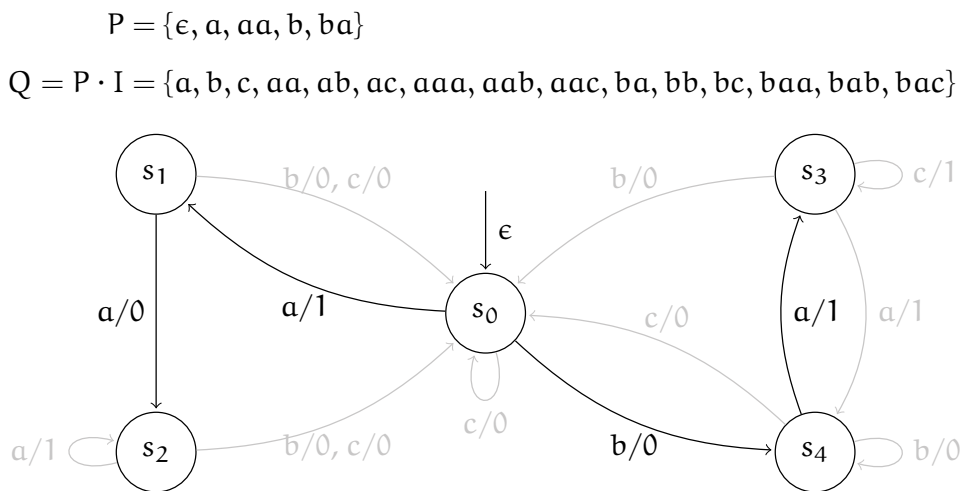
$P = \{\epsilon, a, aa, b, ba\}$

$Q = P \cdot I = \{a, b, c, aa, ab, ac, aaa, aab, aac, ba, bb, bc, baa, bab, bac\}$

$s_1$

b/0, c/0

b/0

$s_3$

c/1

$\epsilon$

a/0

a/1

$s_0$

c/0

a/1

a/1

c/0

a/1

$s_2$

b/0, c/0

b/0

$s_4$

b/0